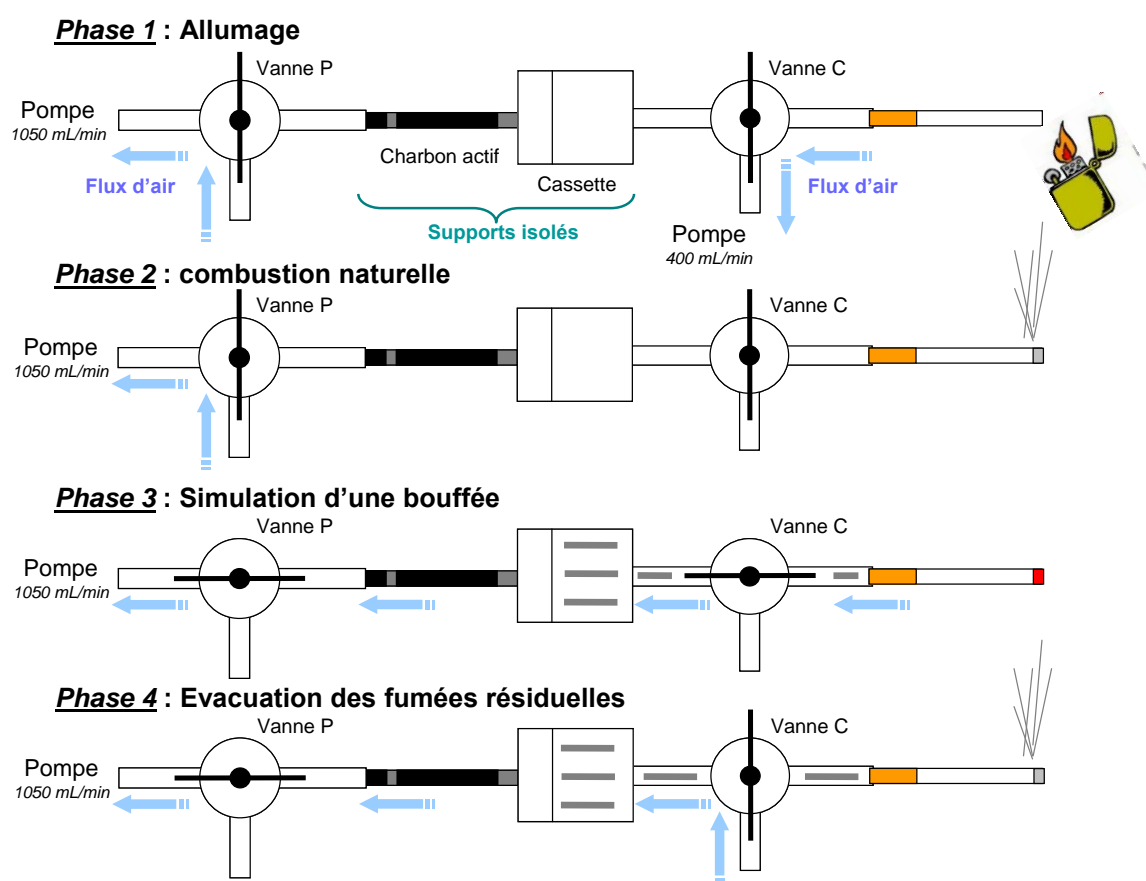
***Phase 1*** **: Allumage**

Vanne P

Vanne C

Pompe
*1050 mL/min*

**Flux d'air**

Charbon actif

Cassette

**Flux d'air**

**Supports isolés**

Pompe
*400 mL/min*

***Phase 2*** **: combustion naturelle**

Vanne P

Vanne C

Pompe
*1050 mL/min*

***Phase 3*** **: Simulation d'une bouffée**

Vanne P

Vanne C

Pompe
*1050 mL/min*

***Phase 4*** **: Evacuation des fumées résiduelles**

Vanne P

Vanne C

Pompe
*1050 mL/min*